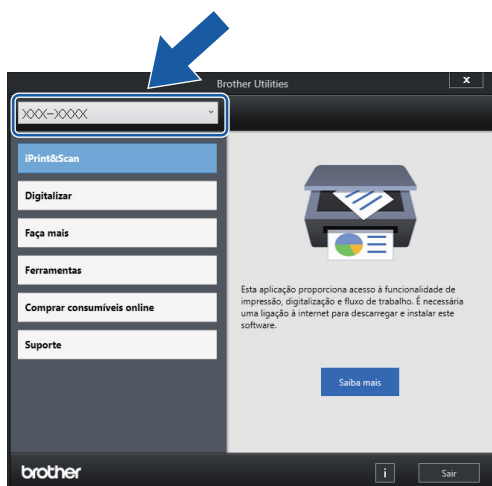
Brother Utilities

x

XXX-XXXX

iPrint&Scan

Digitalizar

Faça mais

Ferramentas

Comprar consumíveis online

Suporte

Esta aplicação proporciona acesso à funcionalidade de impressão, digitalização e fluxo de trabalho. É necessária uma ligação à internet para descarregar e instalar este software.

Saiba mais

brother

i

Sair